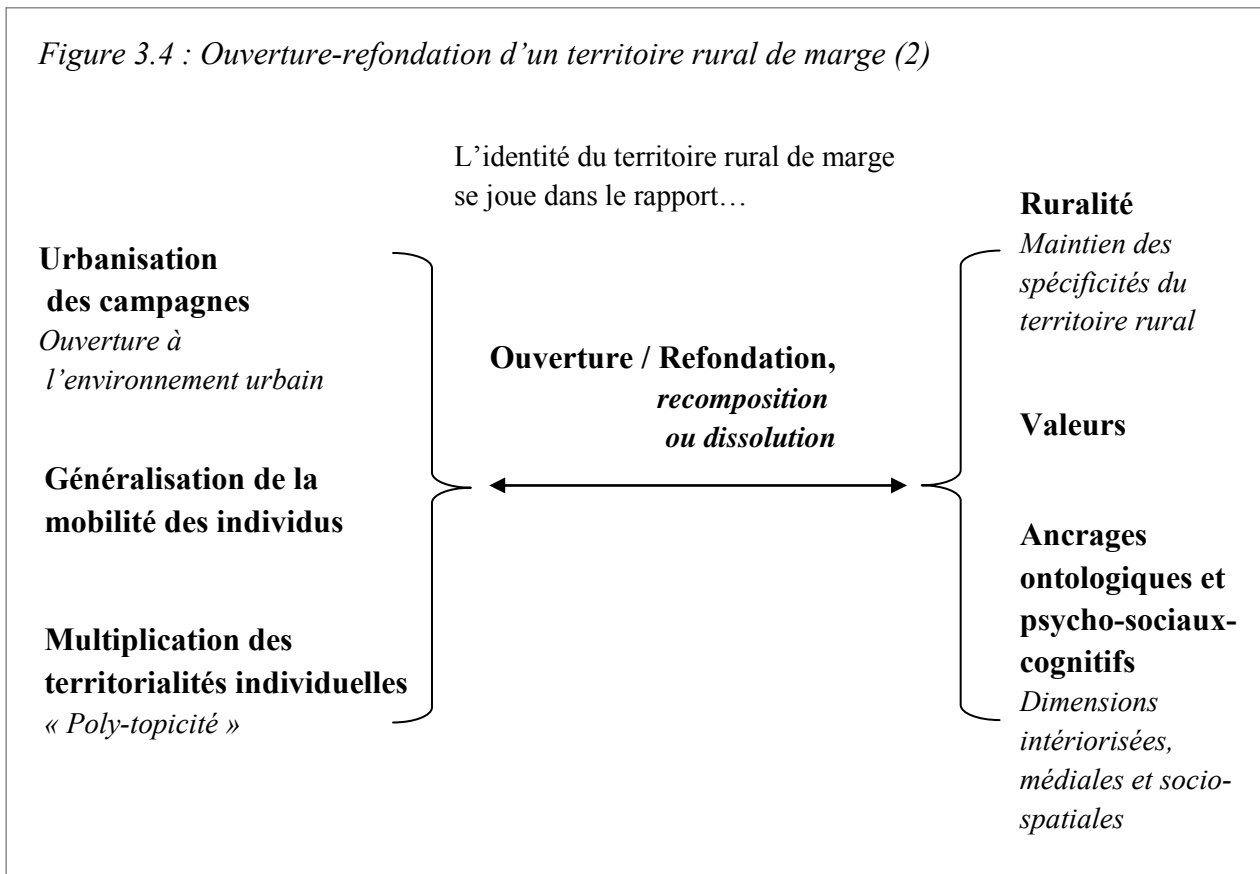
Figure 3.4 : Ouverture-refondation d'un territoire rural de marge (2)

L'identité du territoire rural de marge se joue dans le rapport…

Urbanisation des campagnes
Ouverture à l'environnement urbain

Généralisation de la mobilité des individus

Multiplication des territorialités individuelles
« Poly-topicité »

Ouverture / Refondation,
recomposition ou dissolution

Ruralité
Maintien des spécificités du territoire rural

Valeurs

Ancrages ontologiques et psycho-sociaux-cognitifs
Dimensions intériorisées, médiales et socio-spatiales